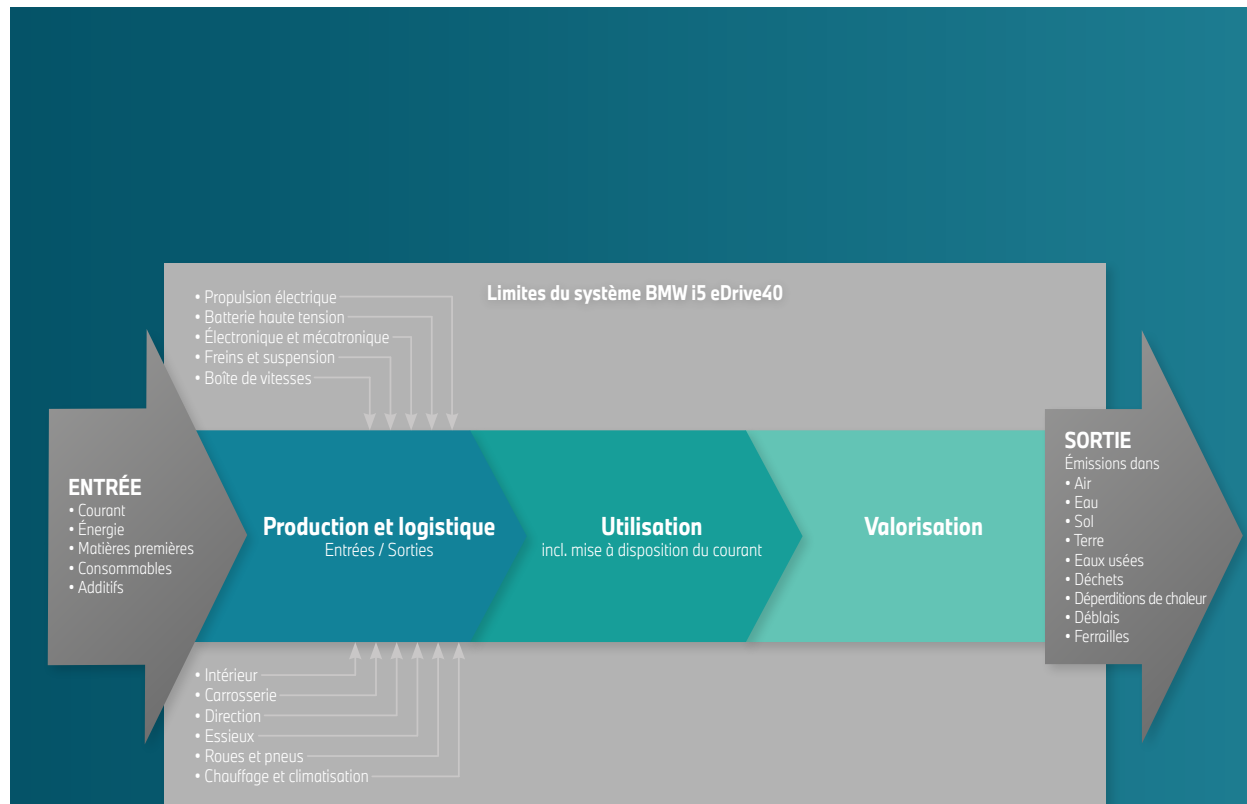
• Propulsion électrique
• Batterie haute tension
• Électronique et mécatronique
• Freins et suspension
• Boîte de vitesses

Limites du système BMW i5 eDrive40

ENTRÉE
• Courant
• Énergie
• Matières premières
• Consommables
• Additifs

Production et logistique
Entrées / Sorties

Utilisation
incl. mise à disposition du courant

Valorisation

SORTIE
Émissions dans
• Air
• Eau
• Sol
• Terre
• Eaux usées
• Déchets
• Déperditions de chaleur
• Déblais
• Ferrailles

• Intérieur
• Carrosserie
• Direction
• Essieux
• Roues et pneus
• Chauffage et climatisation